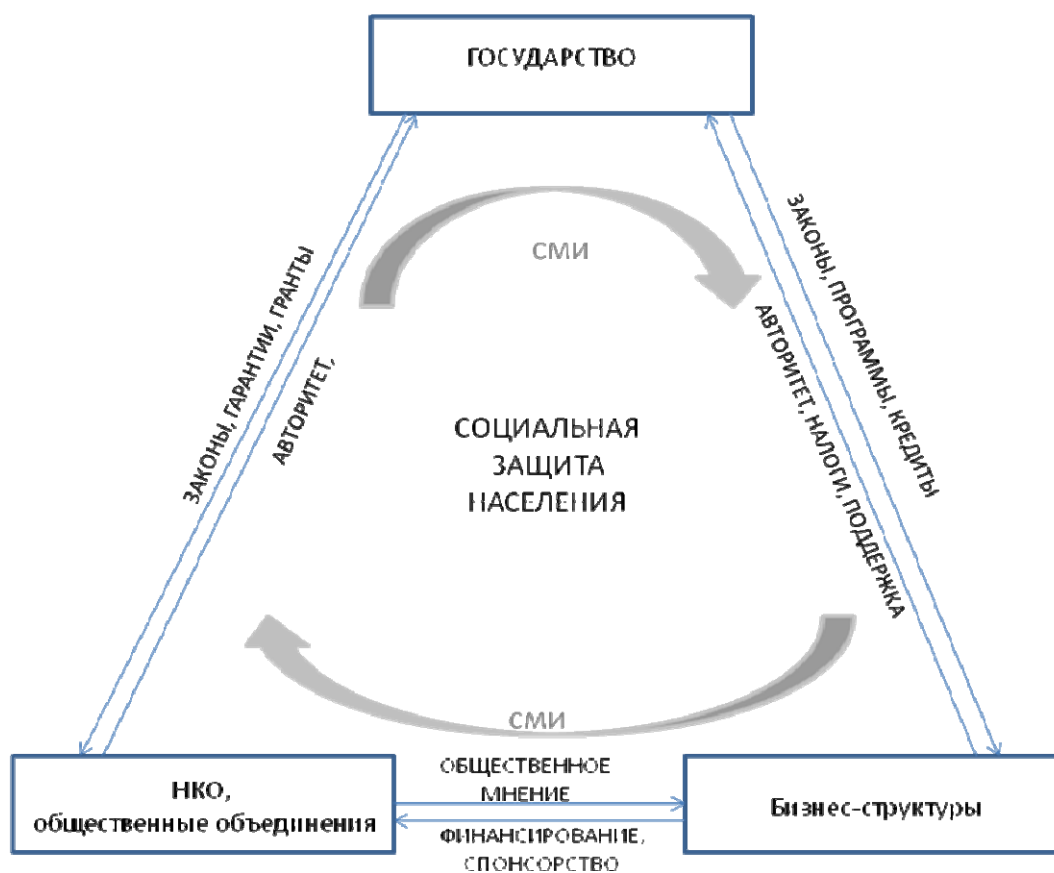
ГОСУДАРСТВО

ЗАКОНЫ, ГАРАНТИИ, ГРАНТЫ

АВТОРИТЕТ,

СМИ

ЗАКОНЫ, ПРОГРАММЫ, КРЕДИТЫ

АВТОРИТЕТ, НАЛОГИ, ПОДДЕРЖКА

СОЦИАЛЬНАЯ ЗАЩИТА НАСЕЛЕНИЯ

СМИ

НКО, общественные объединения

ОБЩЕСТВЕННОЕ МНЕНИЕ

ФИНАНСИРОВАНИЕ, СПОНСОРСТВО

Бизнес-структуры